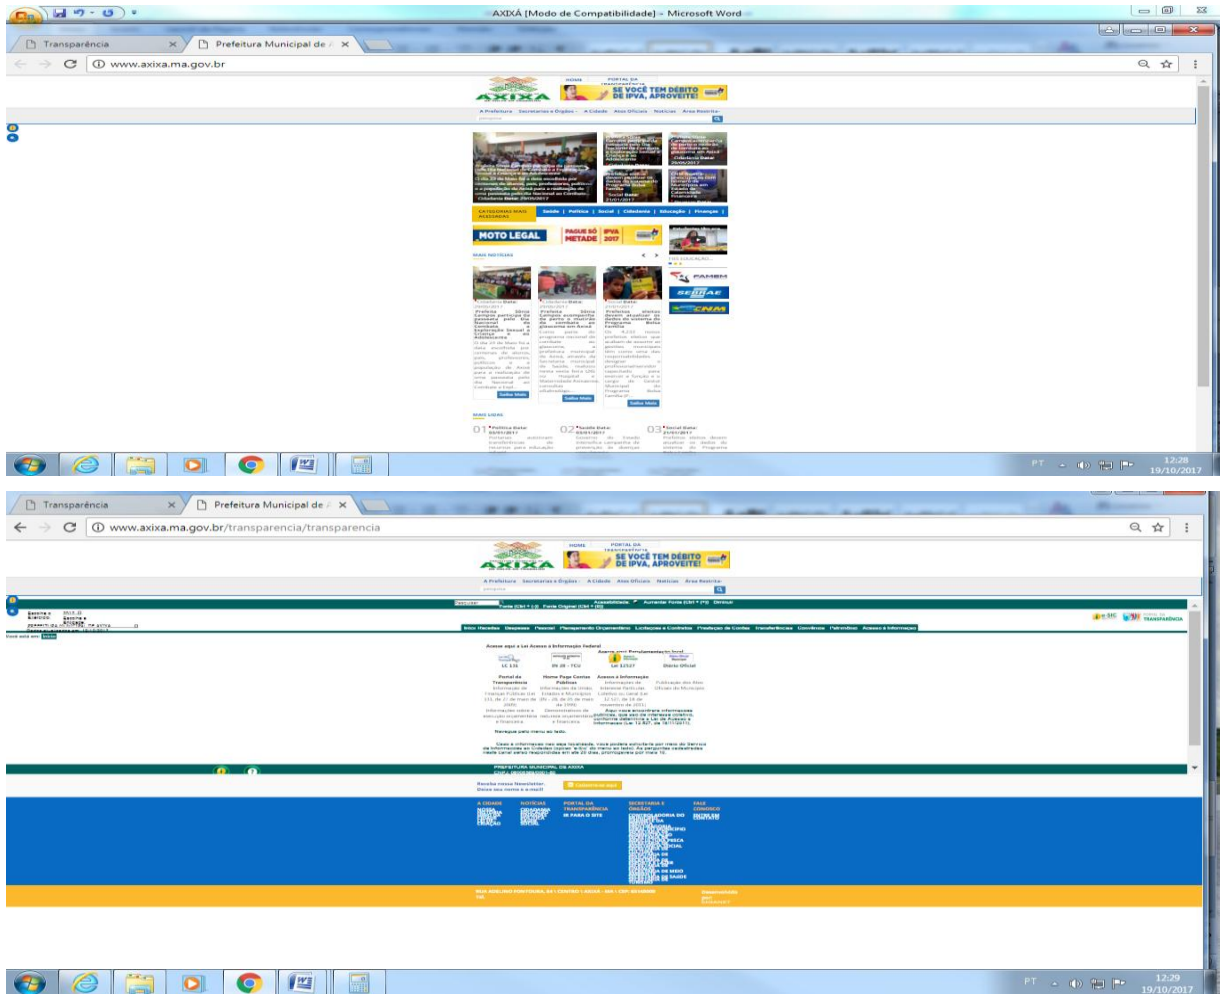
AXIXÁ [Modo de Compatibilidade] - Microsoft Word

Transparência
Prefeitura Municipal de A

www.axixa.ma.gov.br

HOME
PORTAL DA TRANSPARÊNCIA
AXIXA
SE VOCÊ TEM DÉBITO DE IPVA, APROVEITE!

A Prefeitura  Secretarias e Órgãos  A Cidade  Atos Oficiais  Notícias  Área Restrita

CATEGORIAS MAIS ACESSADAS
Saúde | Política | Social | Cidadania | Educação | Finanças |

MOTO LEGAL
PAGUE SÓ METADE 2017
IPVA

MAIS NOTÍCIAS

PAMEM
SEBRAE
CNM

Saiba Mais
Saiba Mais
Saiba Mais

MAIS LIDAS
01
02
03

PT
12:28
19/10/2017

Transparência
Prefeitura Municipal de A

www.axixa.ma.gov.br/transparencia/transparencia

HOME
PORTAL DA TRANSPARÊNCIA
AXIXA
SE VOCÊ TEM DÉBITO DE IPVA, APROVEITE!

A Prefeitura  Secretarias e Órgãos  A Cidade  Atos Oficiais  Notícias  Área Restrita

Acessibilidade  Aumentar Fonte  Diminuir

Início  Receitas  Despesas  Pessoal  Planejamento Orçamentário  Licitações e Contratos  Prestação de Contas  Transferências  Convênios  Patrimônio  Acesso à Informação

Acesse aqui a Lei Acesso à Informação Federal

LC 131
IN 28 - TCU
Lei 12527
Diário Oficial

Portal da Transparência
Home Page Contas Públicas
Acesso à Informação

Navegue pelo menu ao lado.

PREFEITURA MUNICIPAL DE AXIXA

Receba nossa Newsletter.

A CIDADE
NOTÍCIAS
PORTAL DA TRANSPARÊNCIA
SECRETARIA E ÓRGÃOS
FALE CONOSCO

PT
12:29
19/10/2017